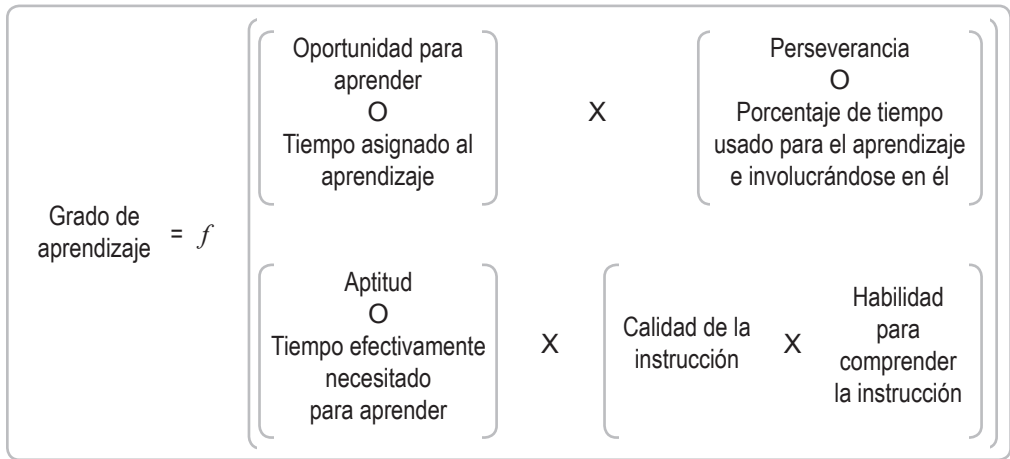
Grado de aprendizaje $= f$

Oportunidad para aprender
O
Tiempo asignado al aprendizaje

X

Perseverancia
O
Porcentaje de tiempo usado para el aprendizaje e involucrándose en él

Aptitud
O
Tiempo efectivamente necesitado para aprender

X

Calidad de la instrucción

X

Habilidad para comprender la instrucción